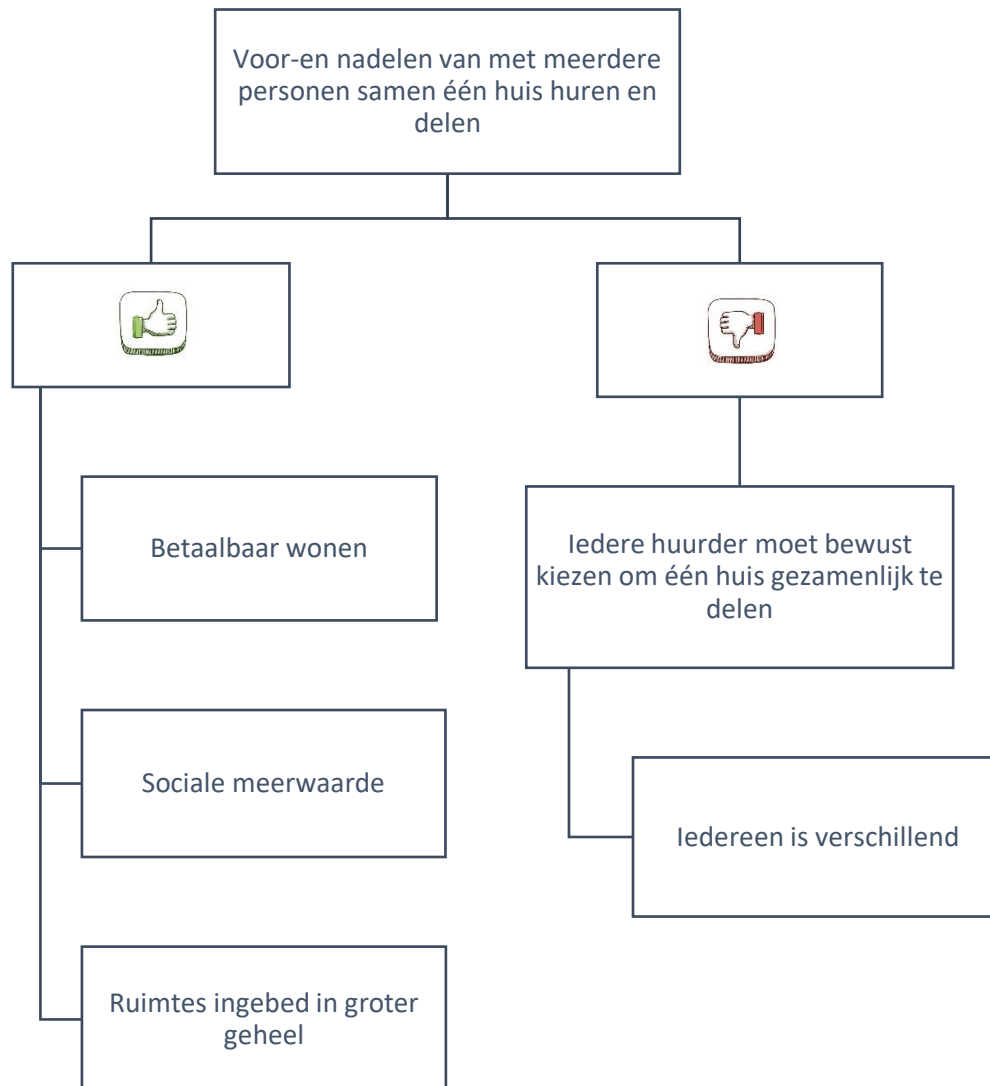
Voor-en nadelen van met meerdere personen samen één huis huren en delen

Betaalbaar wonen

Sociale meerwaarde

Ruimtes ingebed in groter geheel

Iedere huurder moet bewust kiezen om één huis gezamenlijk te delen

Iedereen is verschillend